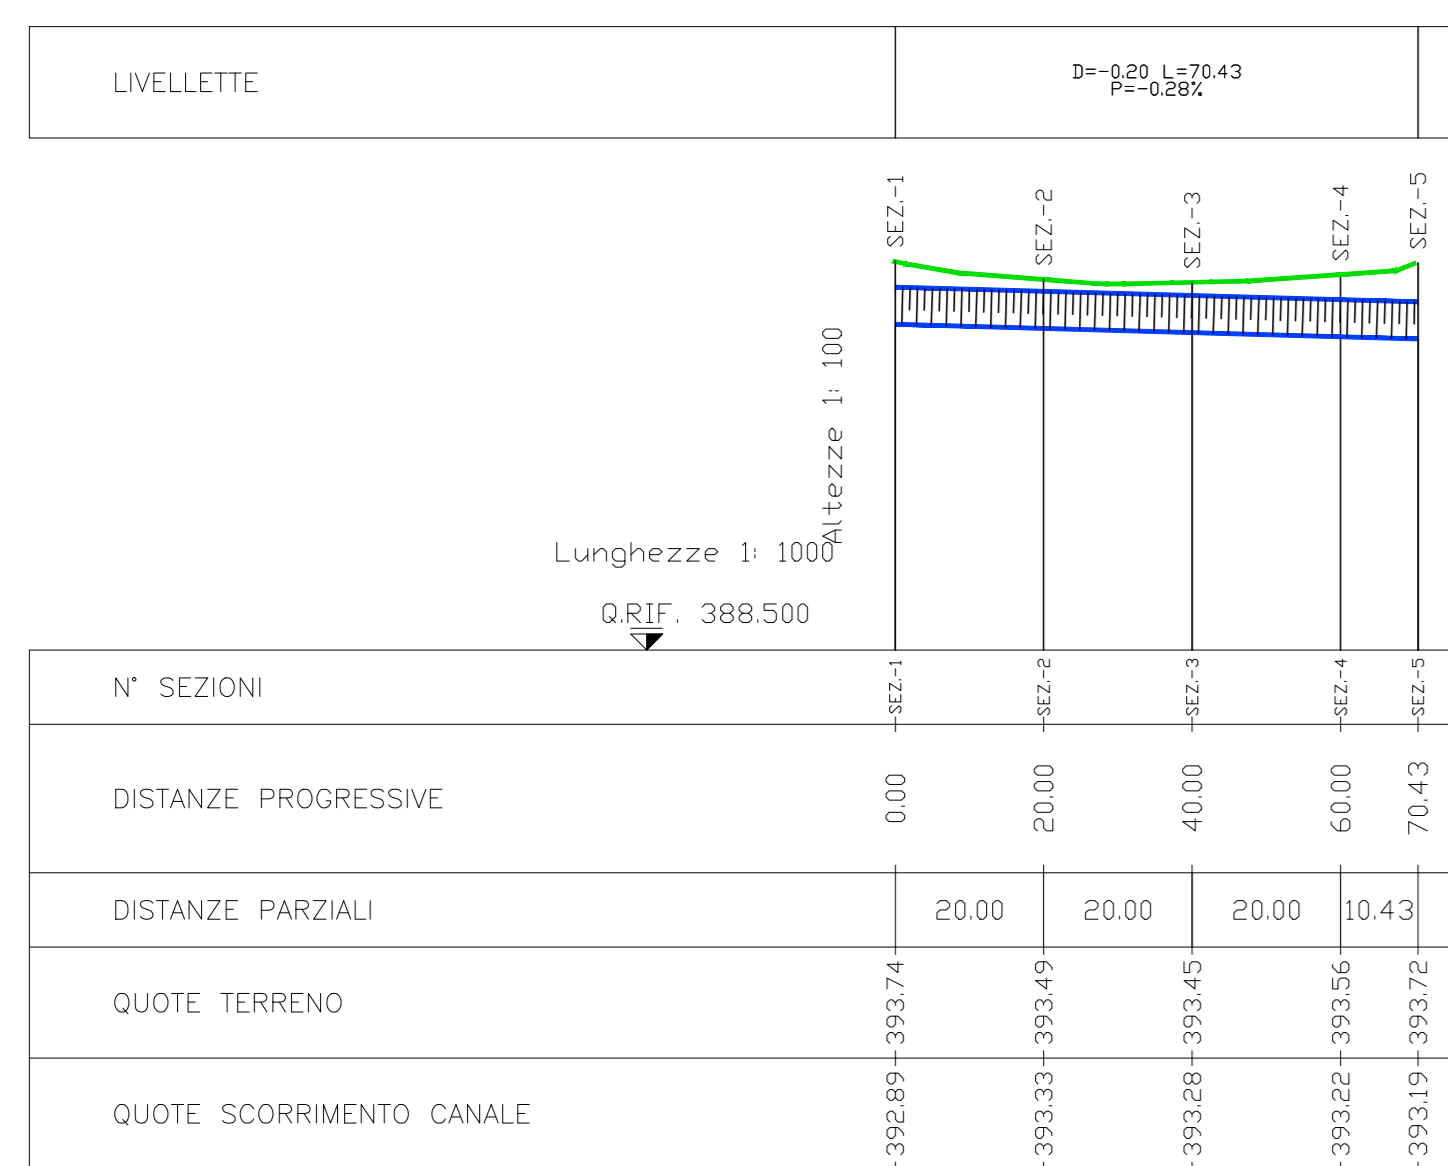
| LIVELLETTE | D=-0.20 L=70.43 P=-0.28% |
|---|---|

SEZ.-1 SEZ.-2 SEZ.-3 SEZ.-4 SEZ.-5

Altezze 1: 100

Lunghezze 1: 1000

Q.RIF. 388.500

| N° SEZIONI | SEZ.-1 | SEZ.-2 | SEZ.-3 | SEZ.-4 | SEZ.-5 |
|---|---|---|---|---|---|
| DISTANZE PROGRESSIVE | 0.00 | 20.00 | 40.00 | 60.00 | 70.43 |
| DISTANZE PARZIALI | 20.00 | 20.00 | 20.00 | 10.43 | |
| QUOTE TERRENO | 393.74 | 393.49 | 393.45 | 393.56 | 393.72 |
| QUOTE SCORRIMENTO CANALE | 392.89 | 393.33 | 393.28 | 393.22 | 393.19 |